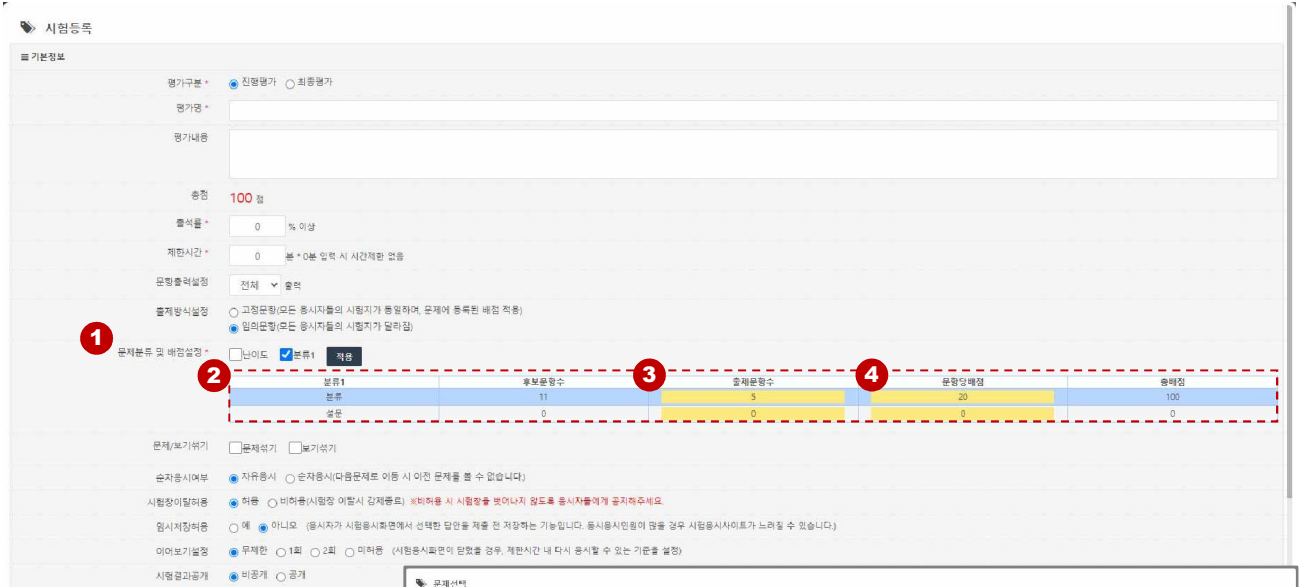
시험등록

기본정보

평가구분 * 진행평가 최종평가

평가명 *

평가내용

총점 100 점

출석률 * 0 % 이상

제한시간 * 0 분 * 0분 입력 시 시간제한 없음

문항출력설정 전체 출력

출제방식설정 고정문항(모든 응시자들의 시험지가 동일하며, 문제에 등록된 배점 적용)
임의문항(모든 응시자들의 시험지가 달라짐)

1 문제분류 및 배점설정 * 난이도 분류1 적용

2 3 4

| 분류1 | 후보문항수 | 출제문항수 | 문항당배점 | 총배점 |
|---|---|---|---|---|
| 분류 | 11 | 5 | 20 | 100 |
| 설문 | 0 | 0 | 0 | 0 |

문제/보기섞기 문제섞기 보기섞기

순차응시여부 자유응시 순차응시(다음문제로 이동 시 이전 문제를 볼 수 없습니다)

시험장이탈허용 허용 비허용(시험장 이탈시 강제종료) ※비허용 시 시험장을 벗어나지 않도록 응시자들에게 공지하세요

임시저장허용 예 아니오 (응시자가 시험응시화면에서 선택한 답안을 제출 전 저장하는 기능입니다. 응시응시인원이 많을 경우 시험응시사이트가 느려질 수 있습니다.)

이어보기설정 무제한 1회 2회 미허용 (시험응시화면이 닫혔을 경우, 제한시간 내 다시 응시할 수 있는 기준을 설정)

시험결과공개 비공개 공개

문제선택